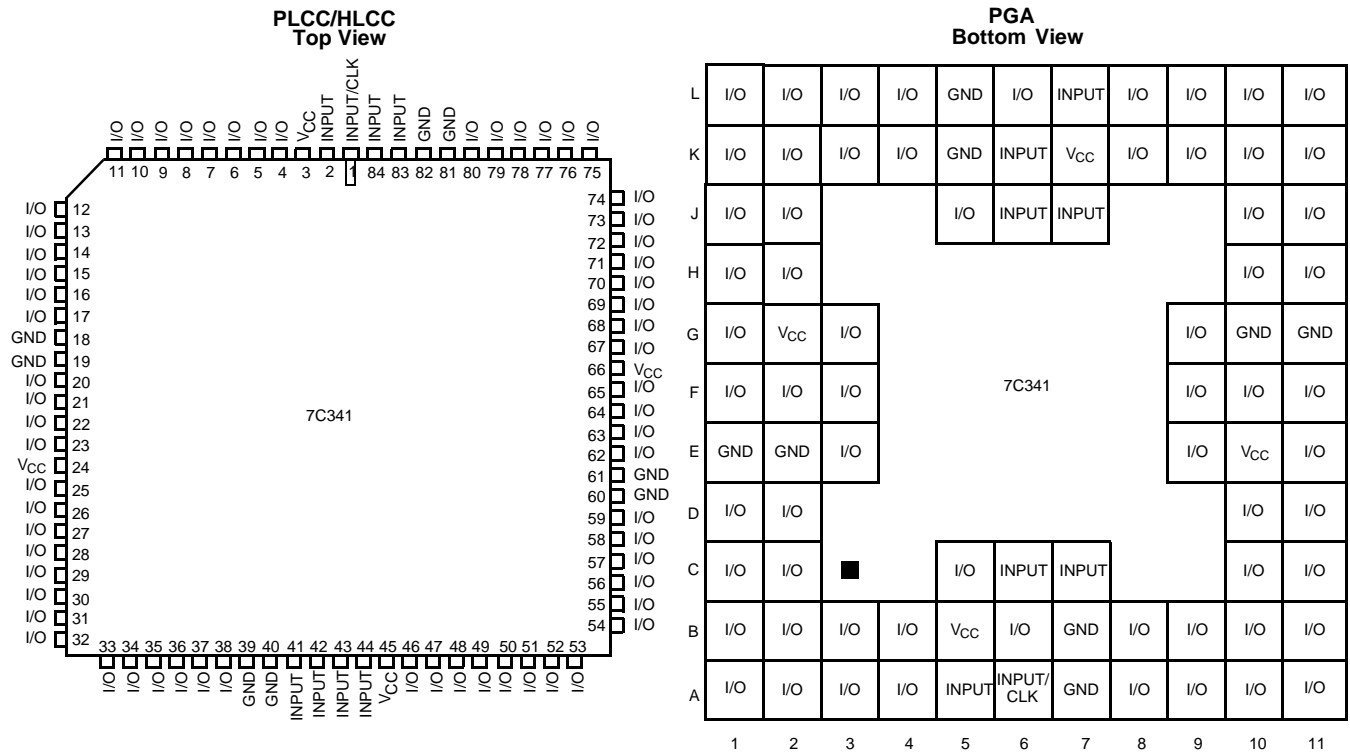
PLCC/HLCC
Top View

I/O I/O I/O I/O I/O I/O I/O I/O $V_{CC}$ INPUT INPUT/CLK INPUT INPUT GND GND I/O I/O I/O I/O I/O I/O
11 10 9 8 7 6 5 4 3 2 1 84 83 82 81 80 79 78 77 76 75

I/O 12
I/O 13
I/O 14
I/O 15
I/O 16
I/O 17
GND 18
GND 19
I/O 20
I/O 21
I/O 22
I/O 23
$V_{CC}$ 24
I/O 25
I/O 26
I/O 27
I/O 28
I/O 29
I/O 30
I/O 31
I/O 32

7C341

74 I/O
73 I/O
72 I/O
71 I/O
70 I/O
69 I/O
68 I/O
67 I/O
66 $V_{CC}$
65 I/O
64 I/O
63 I/O
62 I/O
61 GND
60 GND
59 I/O
58 I/O
57 I/O
56 I/O
55 I/O
54 I/O

33 34 35 36 37 38 39 40 41 42 43 44 45 46 47 48 49 50 51 52 53
I/O I/O I/O I/O I/O I/O GND GND INPUT INPUT INPUT INPUT $V_{CC}$ I/O I/O I/O I/O I/O I/O I/O I/O

PGA
Bottom View

| | 1 | 2 | 3 | 4 | 5 | 6 | 7 | 8 | 9 | 10 | 11 |
|---|---|---|---|---|---|---|---|---|---|---|---|
| L | I/O | I/O | I/O | I/O | GND | I/O | INPUT | I/O | I/O | I/O | I/O |
| K | I/O | I/O | I/O | I/O | GND | INPUT | $V_{CC}$ | I/O | I/O | I/O | I/O |
| J | I/O | I/O | | | I/O | INPUT | INPUT | | | I/O | I/O |
| H | I/O | I/O | | | | | | | | I/O | I/O |
| G | I/O | $V_{CC}$ | I/O | | | | | | I/O | GND | GND |
| F | I/O | I/O | I/O | | | 7C341 | | | I/O | I/O | I/O |
| E | GND | GND | I/O | | | | | | I/O | $V_{CC}$ | I/O |
| D | I/O | I/O | | | | | | | | I/O | I/O |
| C | I/O | I/O | | | I/O | INPUT | INPUT | | | I/O | I/O |
| B | I/O | I/O | I/O | I/O | $V_{CC}$ | I/O | GND | I/O | I/O | I/O | I/O |
| A | I/O | I/O | I/O | I/O | INPUT | INPUT/ CLK | GND | I/O | I/O | I/O | I/O |